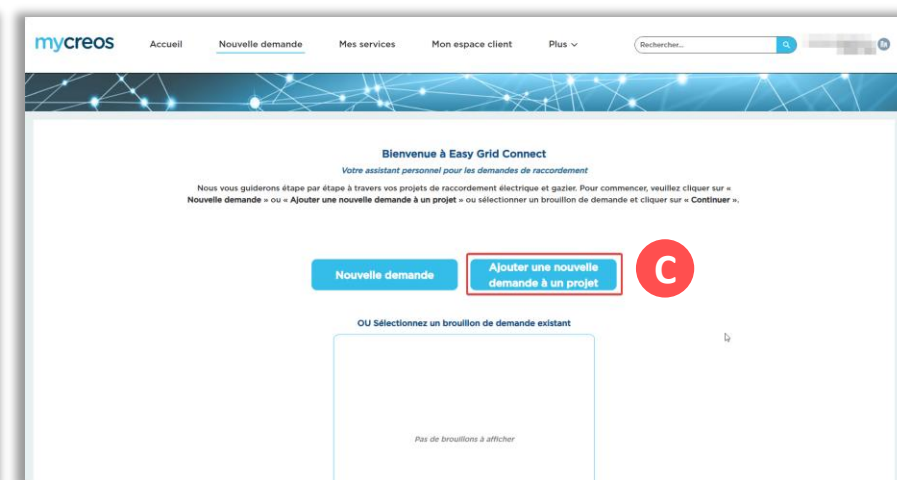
mycreos Accueil Nouvelle demande Mes services Mon espace client Plus

Rechercher...

Bienvenue à Easy Grid Connect

Votre assistant personnel pour les demandes de raccordement

Nous vous guiderons étape par étape à travers vos projets de raccordement électrique et gazier. Pour commencer, veuillez cliquer sur « Nouvelle demande » ou « Ajouter une nouvelle demande à un projet » ou sélectionner un brouillon de demande et cliquer sur « Continuer ».

Nouvelle demande

Ajouter une nouvelle demande à un projet

C

OU Sélectionnez un brouillon de demande existant

Pas de brouillons à afficher